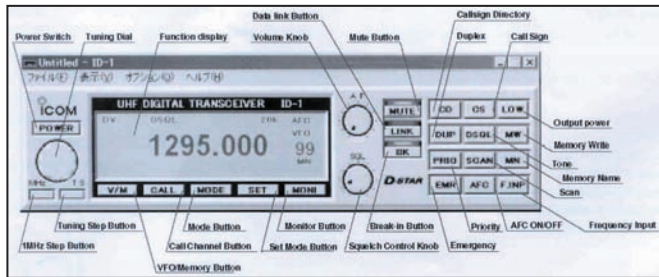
Power Switch
Tuning Dial
Function display
Data link Button
Volume Knob
Mute Button
Callsign Directory
Duplex
Call Sign

Untitled - ID-1
ファイル(F) 表示(V) オプション(O) ヘルプ(H)

ICOM
POWER
MHz
TS
UHF DIGITAL TRANSCEIVER ID-1
DV
DSQL
AFC
VFO
1295.000
99
MN
V/M
CALL
MODE
SET
MONI
AF
SQL
MUTE
LINK
BK
D-STAR
CD
CS
LOW
DUP
DSQL
MW
PRIO
SCAN
MN
EMR
AFC
F.INP

Output power
Memory Write
Tone
Memory Name
Scan
Frequency Input
AFC ON/OFF
Priority
Emergency
Break-in Button
Squelch Control Knob
Monitor Button
Set Mode Button
Mode Button
Call Channel Button
Tuning Step Button
1MHz Step Button
VFO/Memory Button